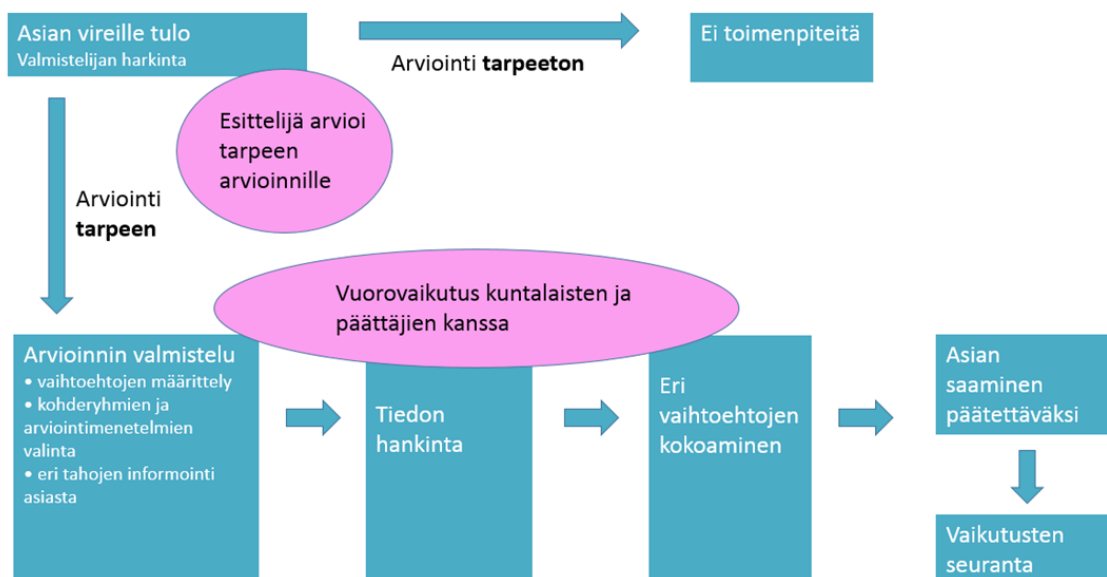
Asian vireille tulo
Valmistelijan harkinta

Arviointi **tarpeeton**

Ei toimenpiteitä

Esittelijä arvioi tarpeen arvioinnille

Arviointi **tarpeen**

Vuorovaikutus kuntalaisten ja päättäjien kanssa

Arvioinnin valmistelu
• vaihtoehtojen määrittely
• kohderyhmien ja arviointimenetelmien valinta
• eri tahojen informointi asiasta

Tiedon hankinta

Eri vaihtoehtojen kokoaminen

Asian saaminen päätettäväksi

Vaikutusten seuranta